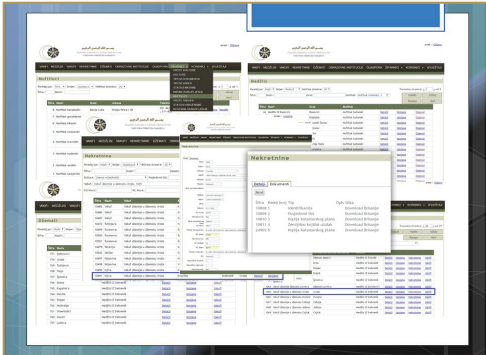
Nekretnine

Detalji | Dokumenti

Šifra | Naziv tipa | Opis fajla
10808-1 | Identifikacija | Download fotografije
10808-2 | Zemljišni list | Download fotografije
10809-3 | Kopija katastarskog plana | Download fotografije
10811-4 | Ugovor o kupoprodaji | Download fotografije
10811-5 | Kopija katastarskog plana | Download fotografije

Vakufi

Dženati

Mektebi

Nekretnine

Detalji | Obriši | Dokumenti